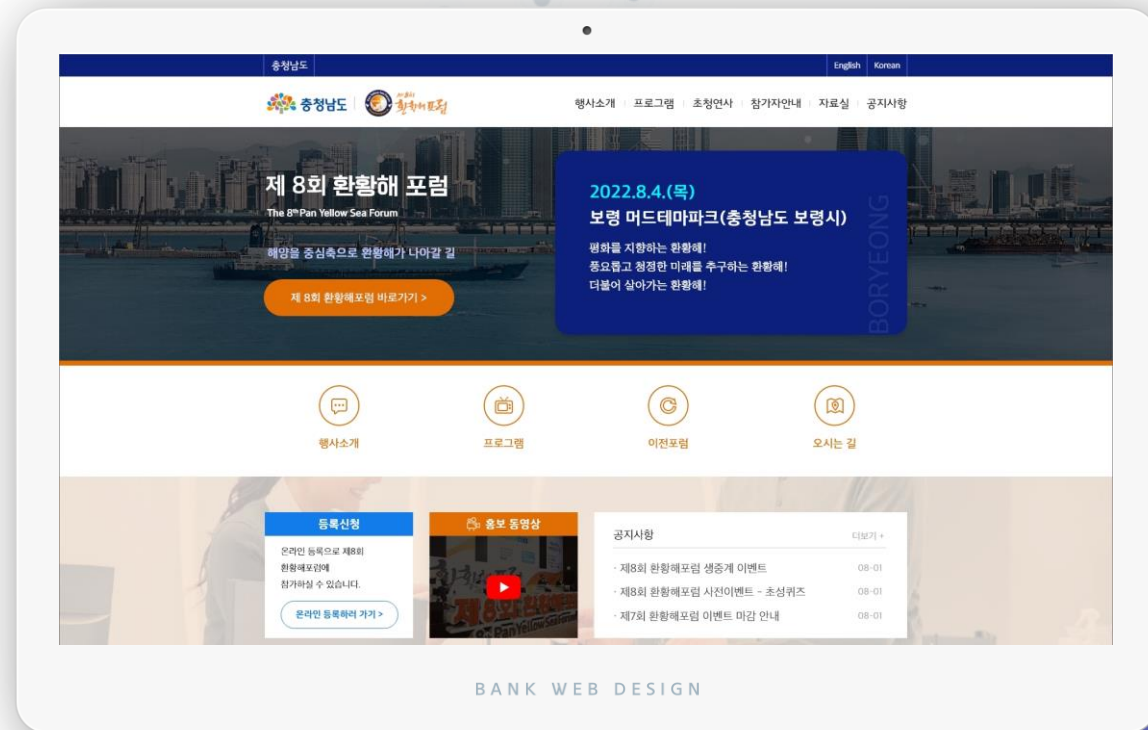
충청남도

English Korean

충청남도 환황해포럼

행사소개 프로그램 초청연사 참가자안내 자료실 공지사항

제 8회 환황해 포럼

The 8th Pan Yellow Sea Forum

해양을 중심축으로 환황해가 나아갈 길

제 8회 환황해포럼 바로가기 >

2022.8.4.(목)

보령 머드테마파크(충청남도 보령시)

평화를 지향하는 환황해!
풍요롭고 청정한 미래를 추구하는 환황해!
더불어 살아가는 환황해!

BORYEONG

행사소개

프로그램

이전포럼

오시는 길

등록신청

온라인 등록으로 제8회 환황해포럼에 참가하실 수 있습니다.

온라인 등록하러 가기 >

홍보 동영상

공지사항

더보기 +

· 제8회 환황해포럼 생중계 이벤트 08-01

· 제8회 환황해포럼 사전이벤트 - 초성퀴즈 08-01

· 제7회 환황해포럼 이벤트 마감 안내 08-01

BANK WEB DESIGN